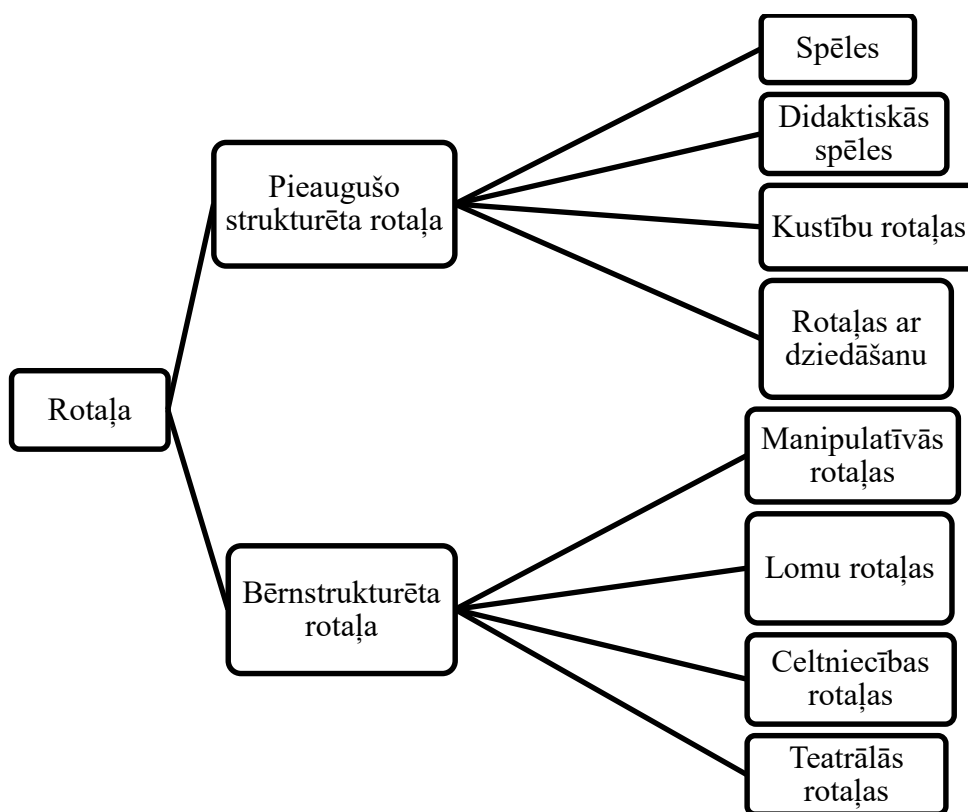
Rotaļa

Pieaugušo strukturēta rotaļa

Spēles

Didaktiskās spēles

Kustību rotaļas

Rotaļas ar dziedāšanu

Bērnstrukturēta rotaļa

Manipulatīvās rotaļas

Lomu rotaļas

Celtniecības rotaļas

Teatrālās rotaļas